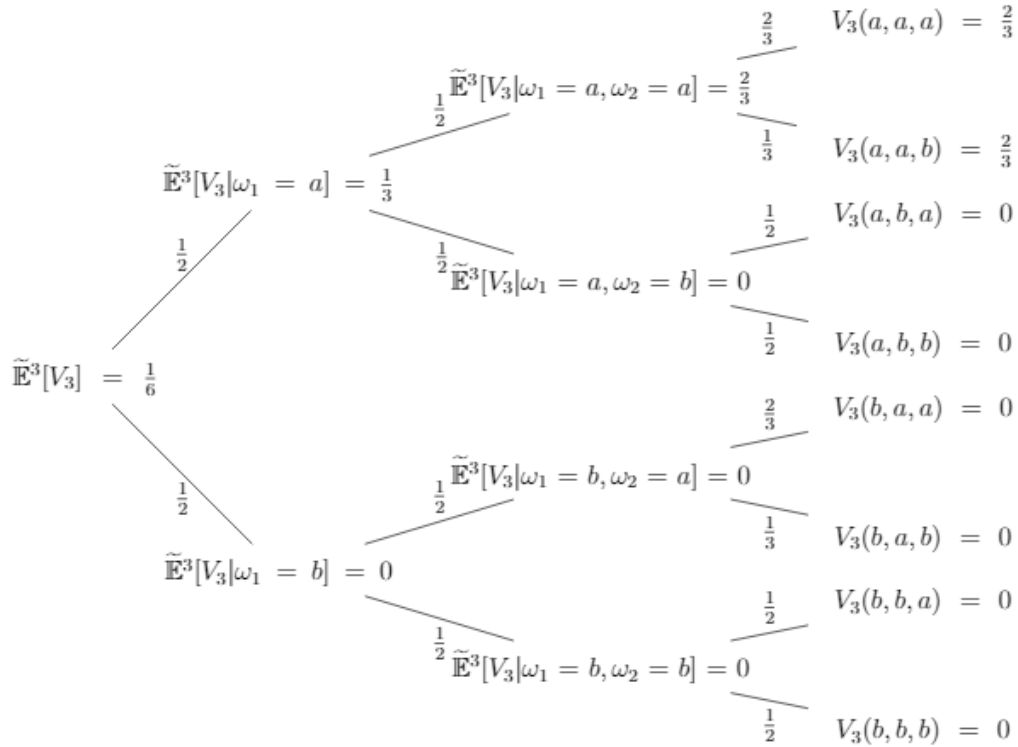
$\widetilde{\mathbb{E}}^3[V_3] = \frac{1}{6}$

$\frac{1}{2}$

$\widetilde{\mathbb{E}}^3[V_3|\omega_1 = a] = \frac{1}{3}$

$\frac{1}{2}$

$\widetilde{\mathbb{E}}^3[V_3|\omega_1 = a, \omega_2 = a] = \frac{2}{3}$

$\frac{2}{3}$

$V_3(a,a,a) = \frac{2}{3}$

$\frac{1}{3}$

$V_3(a,a,b) = \frac{2}{3}$

$\frac{1}{2}$

$\widetilde{\mathbb{E}}^3[V_3|\omega_1 = a, \omega_2 = b] = 0$

$\frac{1}{2}$

$V_3(a,b,a) = 0$

$\frac{1}{2}$

$V_3(a,b,b) = 0$

$\frac{1}{2}$

$\widetilde{\mathbb{E}}^3[V_3|\omega_1 = b] = 0$

$\frac{1}{2}$

$\widetilde{\mathbb{E}}^3[V_3|\omega_1 = b, \omega_2 = a] = 0$

$\frac{2}{3}$

$V_3(b,a,a) = 0$

$\frac{1}{3}$

$V_3(b,a,b) = 0$

$\frac{1}{2}$

$\widetilde{\mathbb{E}}^3[V_3|\omega_1 = b, \omega_2 = b] = 0$

$\frac{1}{2}$

$V_3(b,b,a) = 0$

$\frac{1}{2}$

$V_3(b,b,b) = 0$